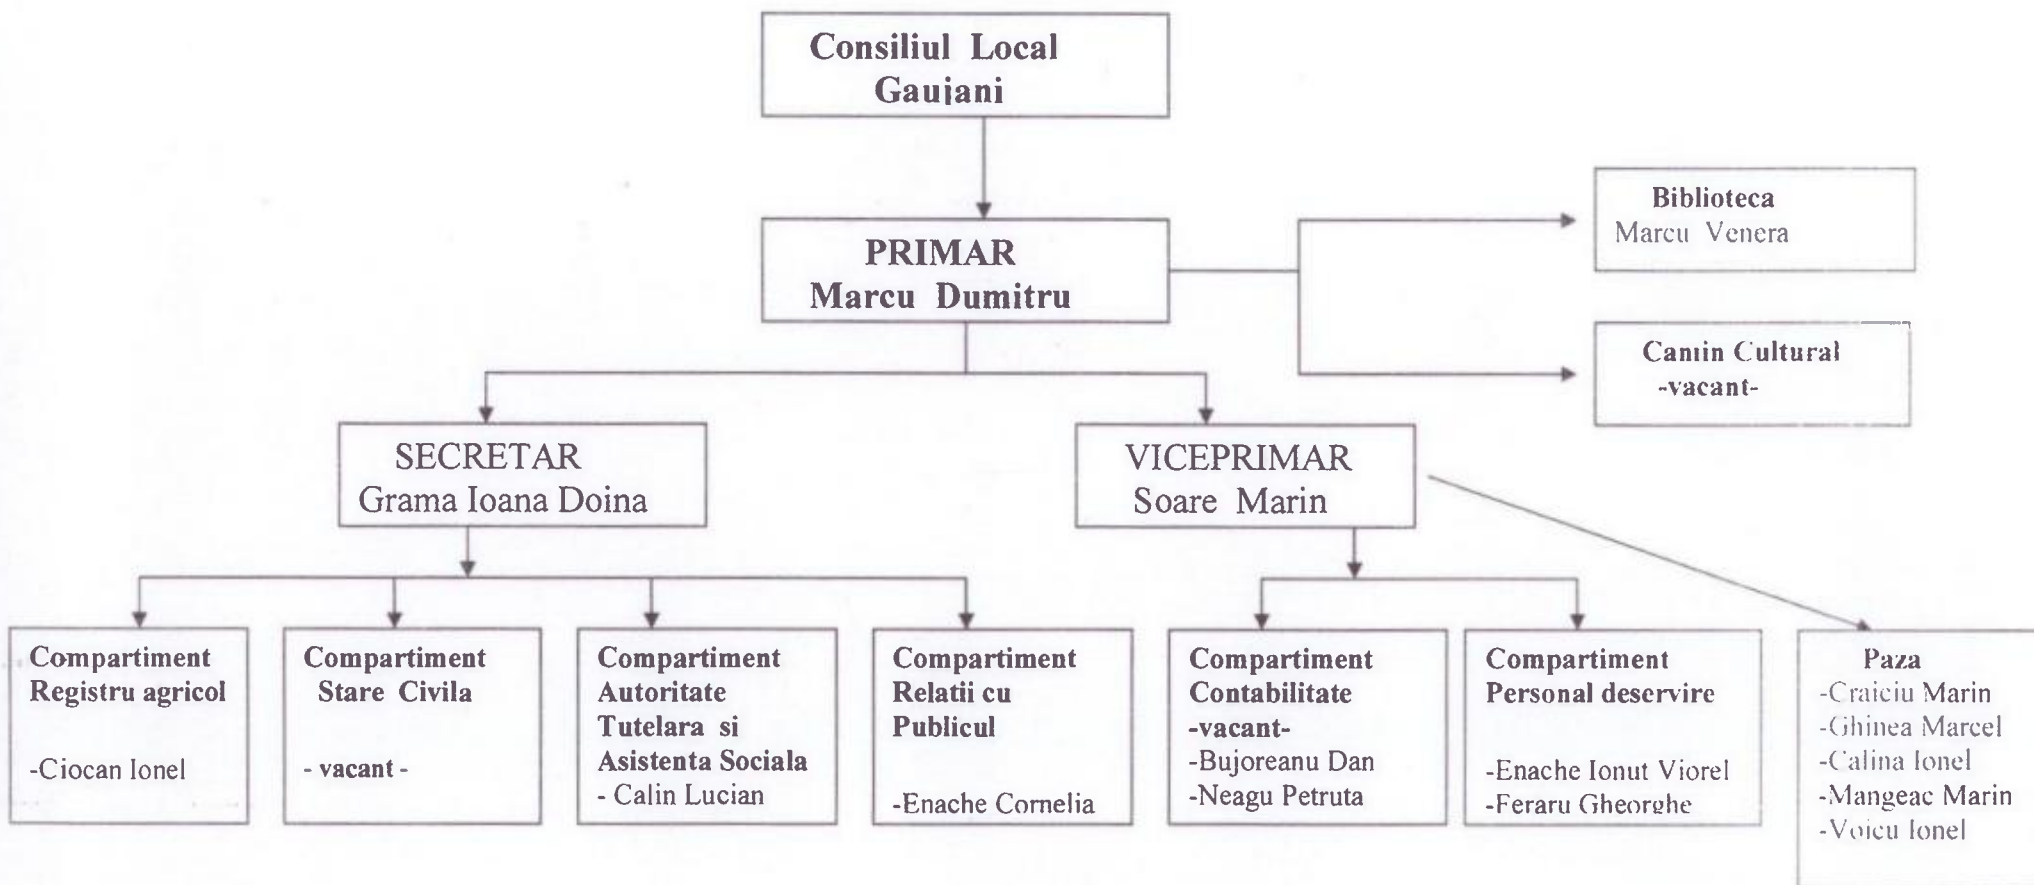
Consiliul Local Gaujani

PRIMAR
Marcu Dumitru

Biblioteca
Marcu Venera

Camin Cultural
-vacant-

SECRETAR
Grama Ioana Doina

VICEPRIMAR
Soare Marin

Compartiment Registru agricol

-Ciocan Ionel

Compartiment Stare Civila

- vacant -

Compartiment Autoritate Tutelara si Asistenta Sociala
- Calin Lucian

Compartiment Relatii cu Publicul

-Enache Cornelia

Compartiment Contabilitate
-vacant-
-Bujoreanu Dan
-Neagu Petruta

Compartiment Personal deservire

-Enache Ionut Viorel
-Feraru Gheorghe

Paza
-Craiciu Marin
-Ghinea Marcel
-Calina Ionel
-Mangeac Marin
-Voicu Ionel